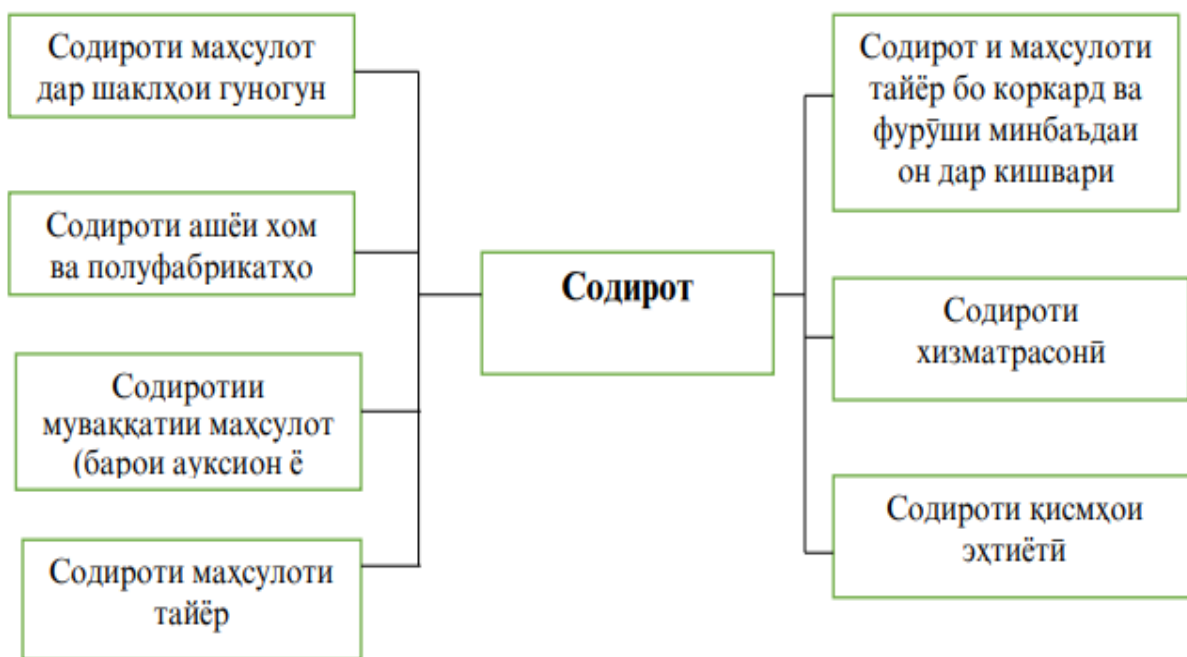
Содироти маҳсулот дар шаклҳои гуногун

Содироти ашёи хом ва полуфабрикатҳо

Содиротии муваққатии маҳсулот (барои аукцион ё

Содироти маҳсулоти тайёр

Содирот

Содирот и маҳсулоти тайёр бо коркард ва фурӯши минбаъдаи он дар кишвари

Содироти хизматрасонӣ

Содироти қисмҳои эҳтиётӣ